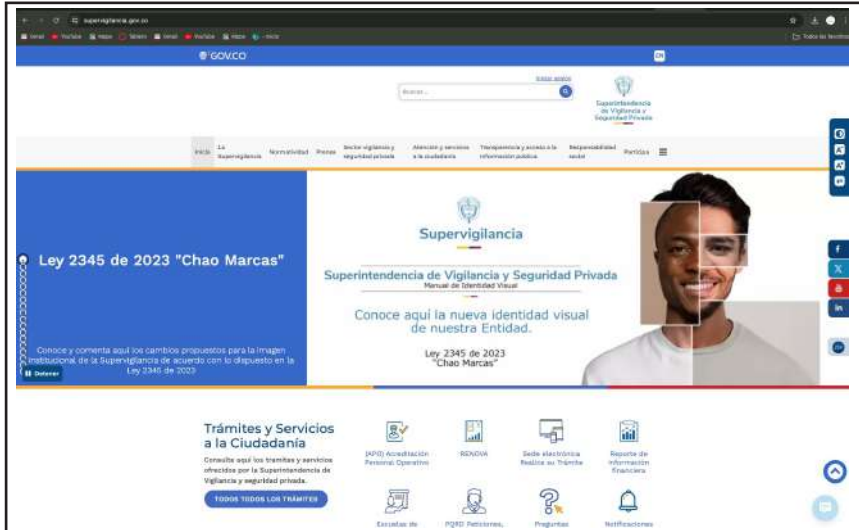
supervigilancia.gov.co

GOV.CO

EN

Iniciar sesión

Buscar...

Superintendencia de Vigilancia y Seguridad Privada

Inicio | La Supervigilancia | Normatividad | Prensa | Sector vigilancia y seguridad privada | Atención y servicios a la ciudadanía | Transparencia y acceso a la información pública | Responsabilidad social | Participa

Ley 2345 de 2023 "Chao Marcas"

Conoce y comenta aquí los cambios propuestos para la imagen institucional de la Supervigilancia de acuerdo con lo dispuesto en la Ley 2345 de 2023

Detener

Supervigilancia

Superintendencia de Vigilancia y Seguridad Privada

Manual de Identidad Visual

Conoce aquí la nueva identidad visual de nuestra Entidad.

Ley 2345 de 2023
"Chao Marcas"

Trámites y Servicios a la Ciudadanía

Consulte aquí los trámites y servicios ofrecidos por la Superintendencia de Vigilancia y seguridad privada.

TODOS TODOS LOS TRÁMITES

(APO) Acreditación Personal Operativo

RENOVA

Sede electrónica Realice su Trámite

Reporte de Información Financiera

Escuelas de

PQRD Peticiones,

Preguntas

Notificaciones